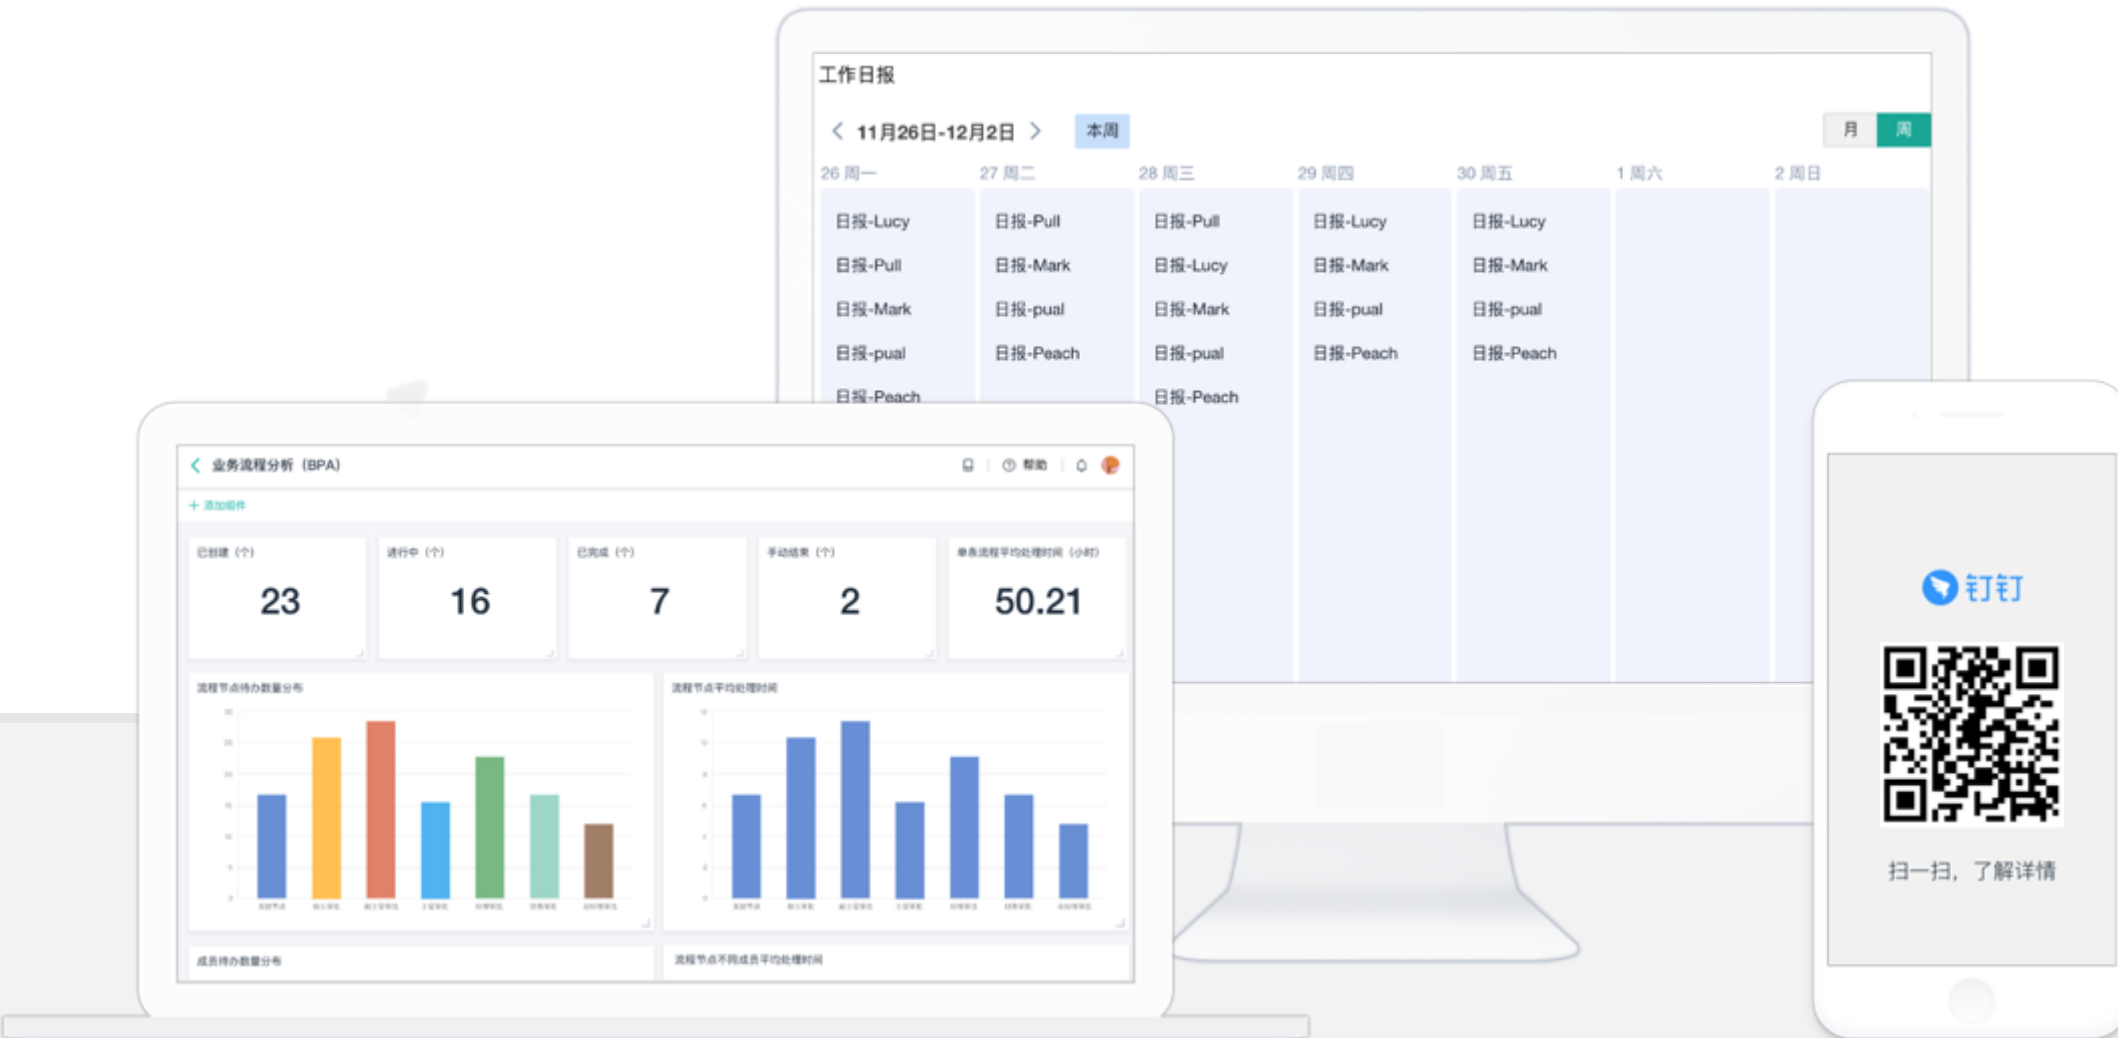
工作日报

11月26日-12月2日 本周 月 周

| 26 周一 | 27 周二 | 28 周三 | 29 周四 | 30 周五 | 1 周六 | 2 周日 |
|---|---|---|---|---|---|---|
| 日报-Lucy | 日报-Pull | 日报-Pull | 日报-Lucy | 日报-Lucy | | |
| 日报-Pull | 日报-Mark | 日报-Lucy | 日报-Mark | 日报-Mark | | |
| 日报-Mark | 日报-pual | 日报-Mark | 日报-pual | 日报-pual | | |
| 日报-pual | 日报-Peach | 日报-pual | 日报-Peach | 日报-Peach | | |
| 日报-Peach | | 日报-Peach | | | | |

业务流程分析（BPA） 帮助

+ 添加组件

已创建（个） 23

进行中（个） 16

已完成（个） 7

手动结束（个） 2

单条流程平均处理时间（小时） 50.21

流程节点待办数量分布

流程节点平均处理时间

成员待办数量分布

流程节点不同成员平均处理时间

钉钉

扫一扫，了解详情